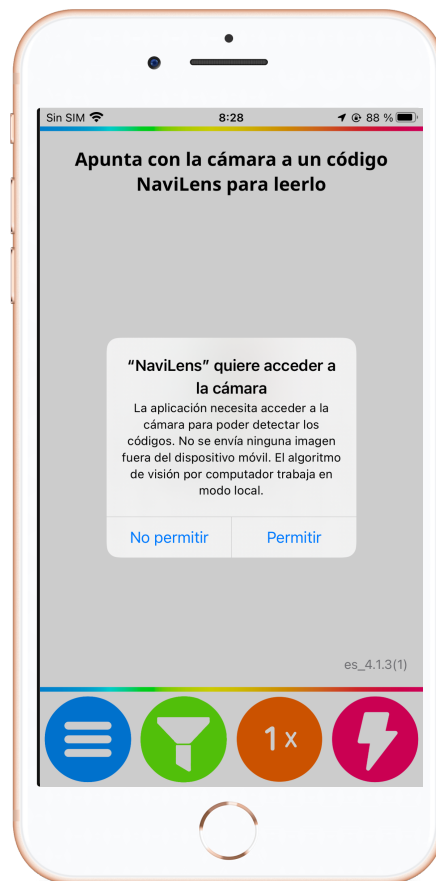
Sin SIM 8:28 88 %

Apunta con la cámara a un código NaviLens para leerlo

“NaviLens” quiere acceder a la cámara

La aplicación necesita acceder a la cámara para poder detectar los códigos. No se envía ninguna imagen fuera del dispositivo móvil. El algoritmo de visión por computador trabaja en modo local.

No permitir

Permitir

es_4.1.3(1)

1x